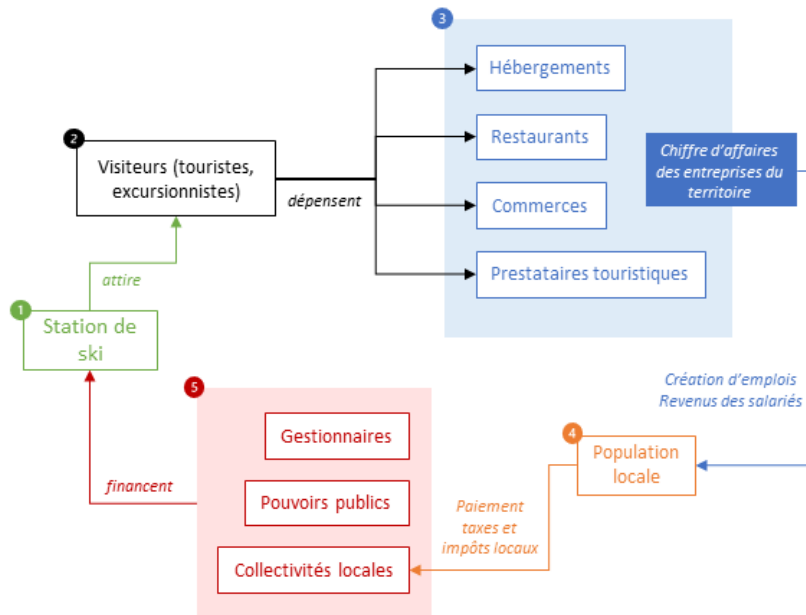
3

Hébergements

Restaurants

Commerces

Prestataires touristiques

Chiffre d'affaires des entreprises du territoire

2

Visiteurs (touristes, excursionnistes)

dépensent

attire

1

Station de ski

Création d'emploi
Revenus des salariés

5

Gestionnaires

Pouvoirs publics

Collectivités locales

financent

4

Population locale

Paiement taxes et impôts locaux